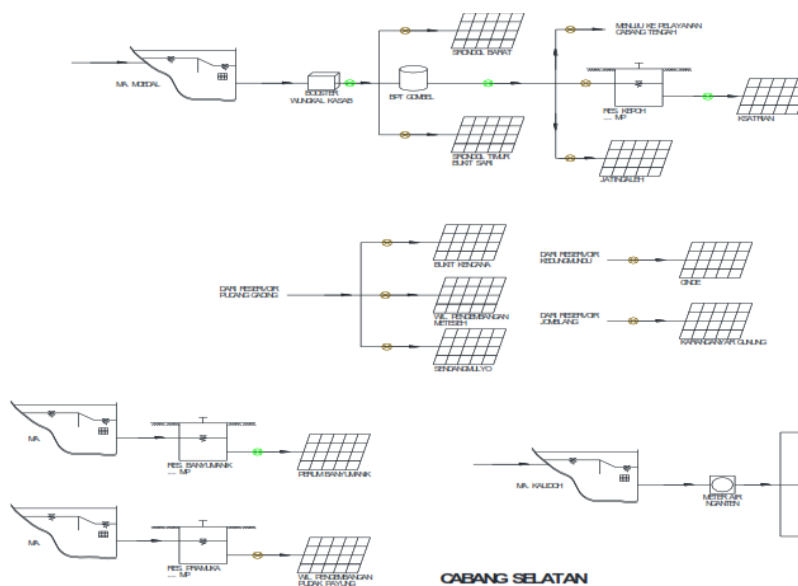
M.A. MOEDAL

BOOSTER WUNGKAL KASAB

BPT GOMBEL

SRONDOL BARAT

SRONDOL TIMUR BUKIT SARI

MENUJU KE PELAYANAN CABANG TENGAH

RES. KEROH ... MP

KSATRIAN

JATINGALEH

DARI RESERVOIR PUCANG GADING

BUKIT KENCANA

WIL. PENGEMBANGAN METESEH

SENDANGMULYO

DARI RESERVOIR KEDUNGMUNDU

GNCE

DARI RESERVOIR JOMBLANG

KARANGANYAR GUNUNG

M.A.

RES. BANYUMANIK ... MP

PERUM BANYUMANIK

M.A.

RES. PRAMUKA ... MP

WIL. PENGEMBANGAN PUDAK PAYUNG

M.A. KALIDOH

METER AIR NGANTEN

CABANG SELATAN